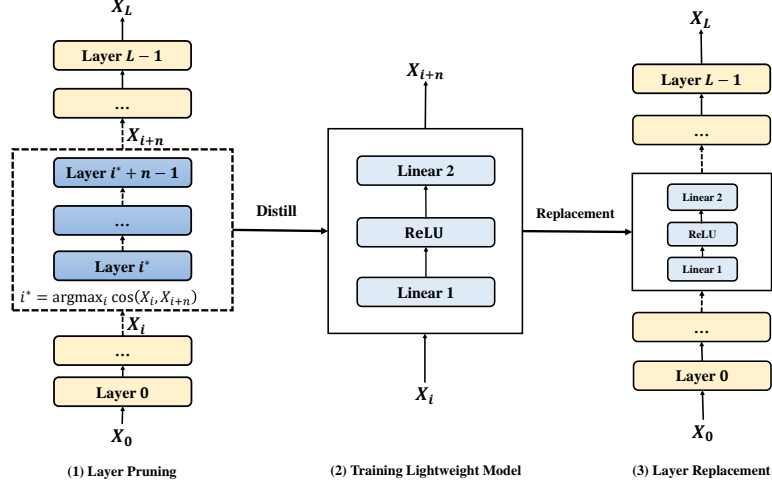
$X_L$

Layer $L-1$

...

$X_{i+n}$

Layer $i^*+n-1$

...

Layer $i^*$

$i^* = \text{argmax}_i \cos(X_i, X_{i+n})$

$X_i$

...

Layer 0

$X_0$

(1) Layer Pruning

Distill

$X_{i+n}$

Linear 2

ReLU

Linear 1

$X_i$

(2) Training Lightweight Model

Replacement

$X_L$

Layer $L-1$

...

Linear 2

ReLU

Linear 1

...

Layer 0

$X_0$

(3) Layer Replacement